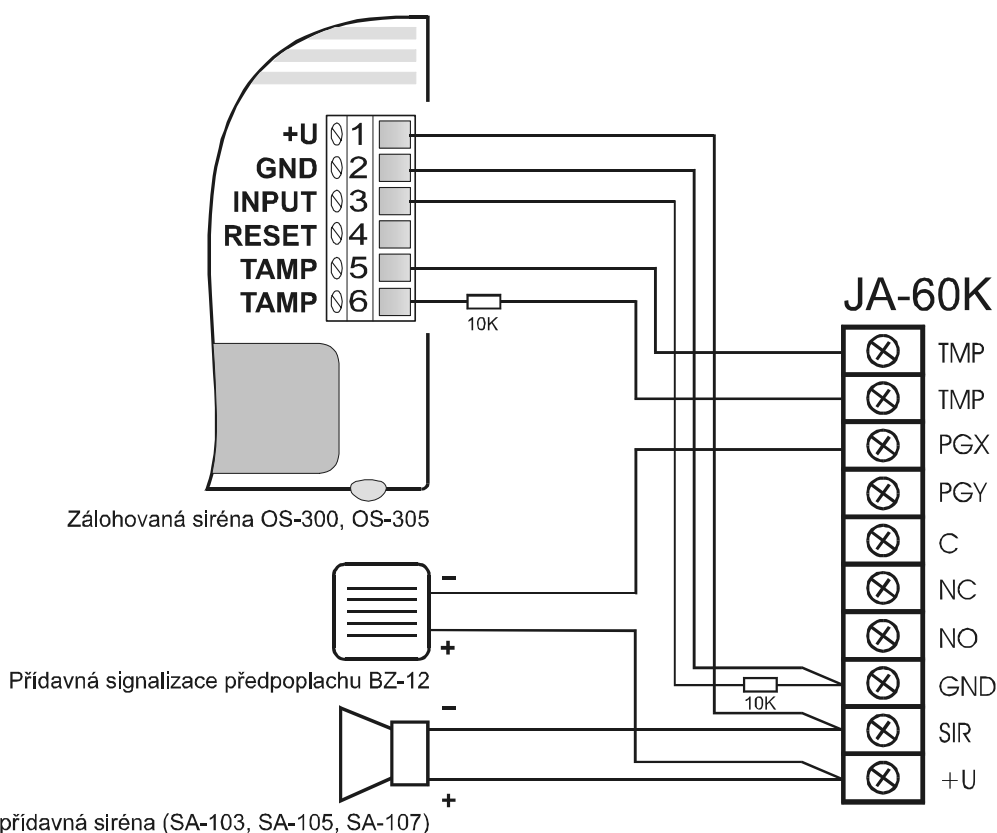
+U 1
GND 2
INPUT 3
RESET 4
TAMP 5
TAMP 6

10K

JA-60K

TMP
TMP
PGX
PGY
C
NC
NO
GND
SIR
+U

Zálohovaná siréna OS-300, OS-305

–
+

Přídavná signalizace předpoplachu BZ-12

10K

–
+

přídavná siréna (SA-103, SA-105, SA-107)